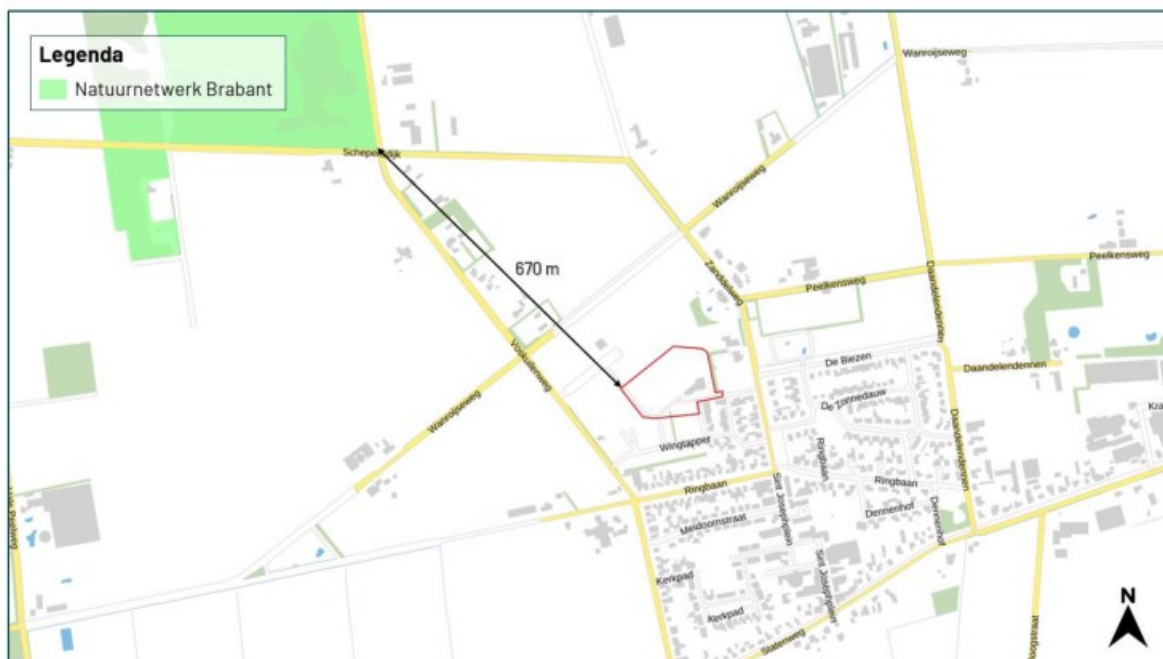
Legenda
Natuurnetwerk Brabant

Wanroijseweg
Schepe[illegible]dijk
Wanroijseweg
670 m
Zandstraat
Peelkensweg
Peelkensweg
Daandelendennen
De Biezen
Daandelendennen
De Lonnedauw
Daandelendennen
Kra
Voskuilenweg
Wanroijseweg
Wingtapper
Ringbaan
Ringbaan
Ringbaan
Sint Josephplein
Dennenhof
Dennenhof
Meidoornstraat
Sint Josephplein
Kerkpad
Kerkpad
Statenweg
Peelweg
N